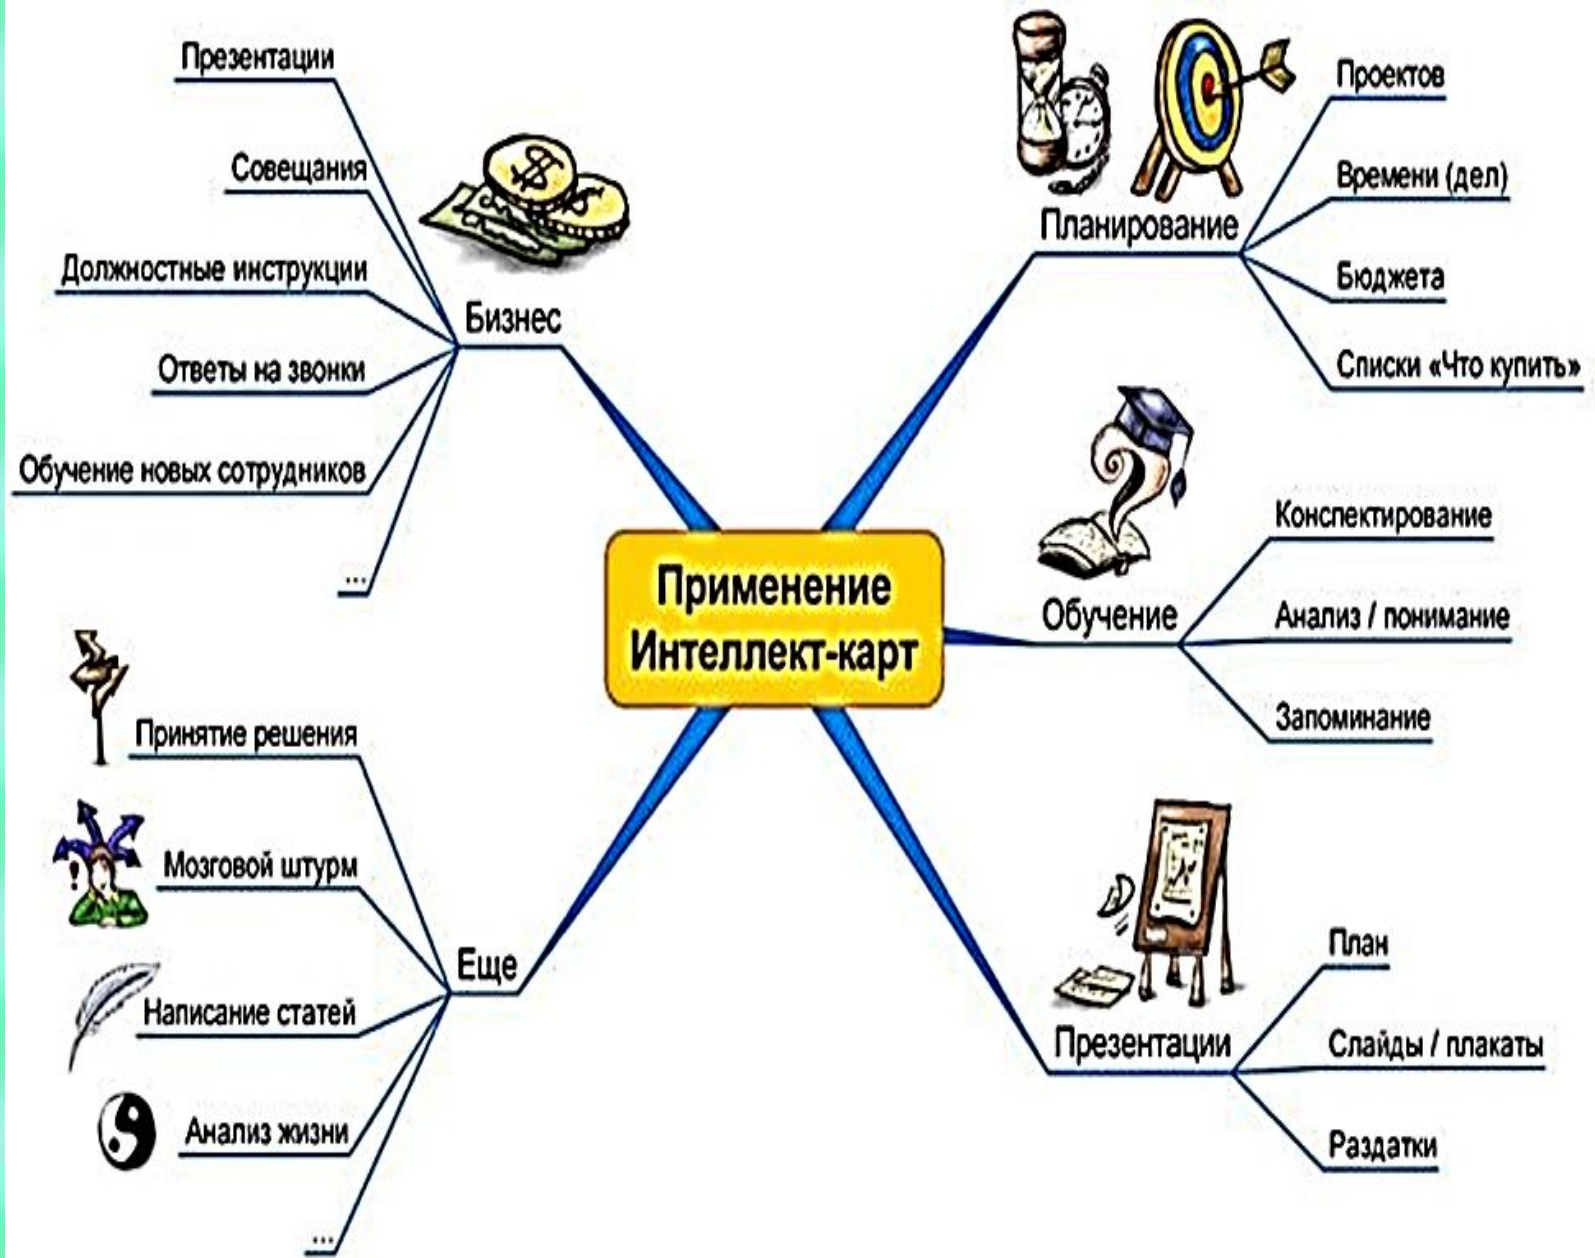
Применение Интеллект-карт

Бизнес
Презентации
Совещания
Должностные инструкции
Ответы на звонки
Обучение новых сотрудников
...

Планирование
Проектов
Времени (дел)
Бюджета
Списки «Что купить»

Обучение
Конспектирование
Анализ / понимание
Запоминание

Еще
Принятие решения
Мозговой штурм
Написание статей
Анализ жизни
...

Презентации
План
Слайды / плакаты
Раздатки